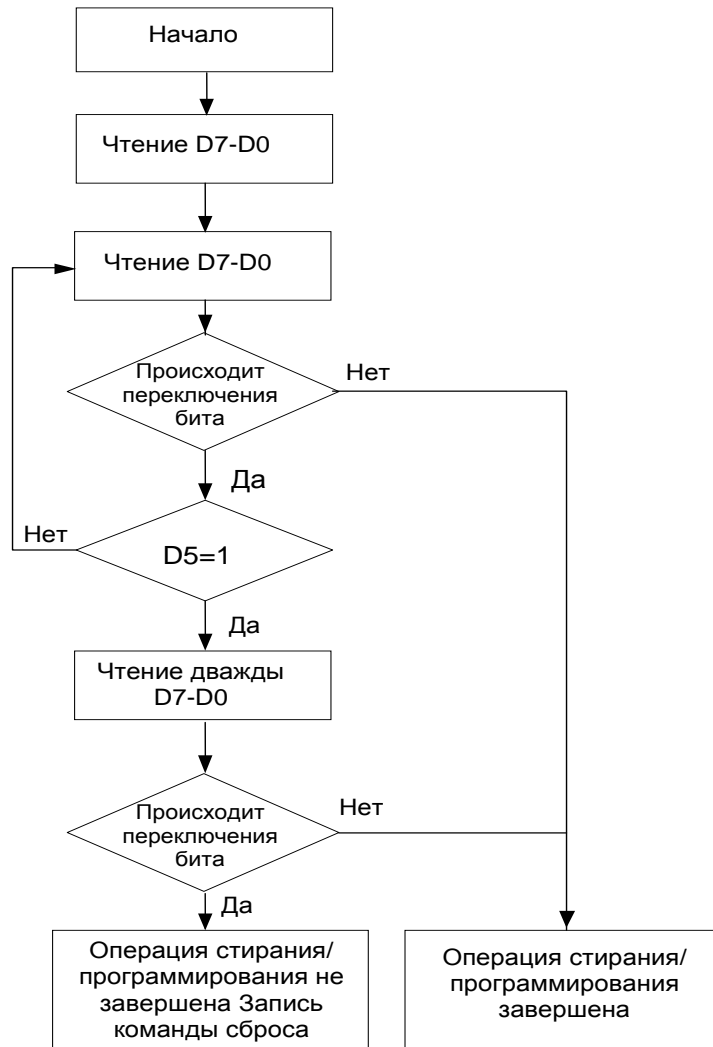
Начало

Чтение D7-D0

Чтение D7-D0

Происходит переключения бита

Нет

Да

Нет

D5=1

Да

Чтение дважды D7-D0

Происходит переключения бита

Нет

Да

Операция стирания/ программирования не завершена Запись команды сброса

Операция стирания/ программирования завершена